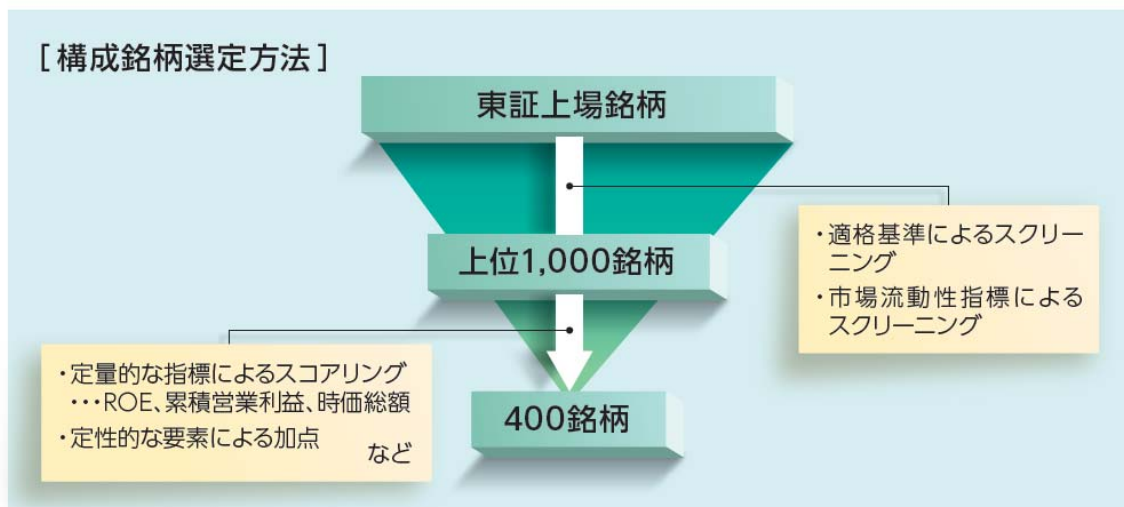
［構成銘柄選定方法］

東証上場銘柄

・適格基準によるスクリーニング
・市場流動性指標によるスクリーニング

上位1,000銘柄

・定量的な指標によるスコアリング
・・・ROE、累積営業利益、時価総額
・定性的な要素による加点
など

400銘柄